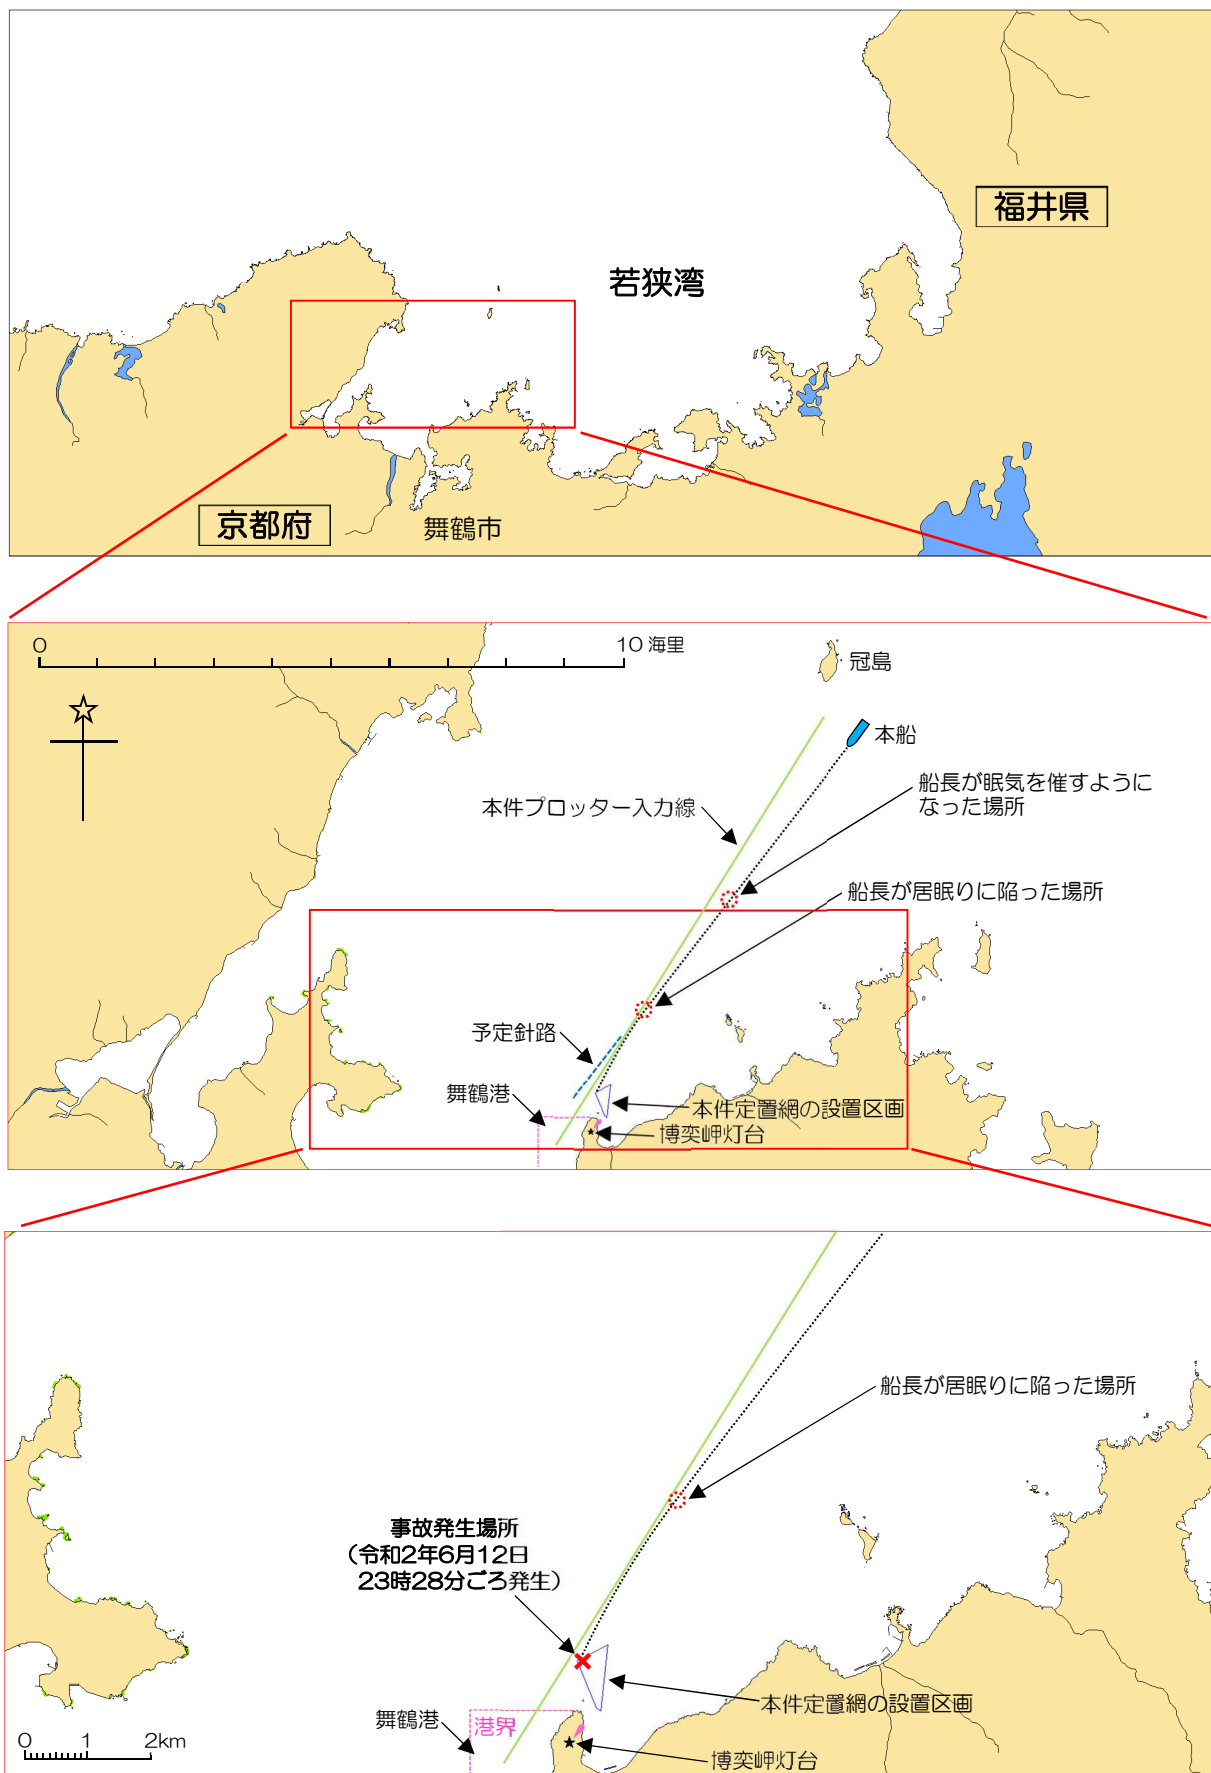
福井県

若狭湾

京都府

舞鶴市

0

10 海里

冠島

本船

船長が眠気を催すようになった場所

本件プロッター入力線

船長が居眠りに陥った場所

予定針路

舞鶴港

本件定置網の設置区画

博奕岬灯台

船長が居眠りに陥った場所

事故発生場所
（令和2年6月12日
23時28分ごろ発生）

本件定置網の設置区画

舞鶴港

港界

博奕岬灯台

0 1 2km